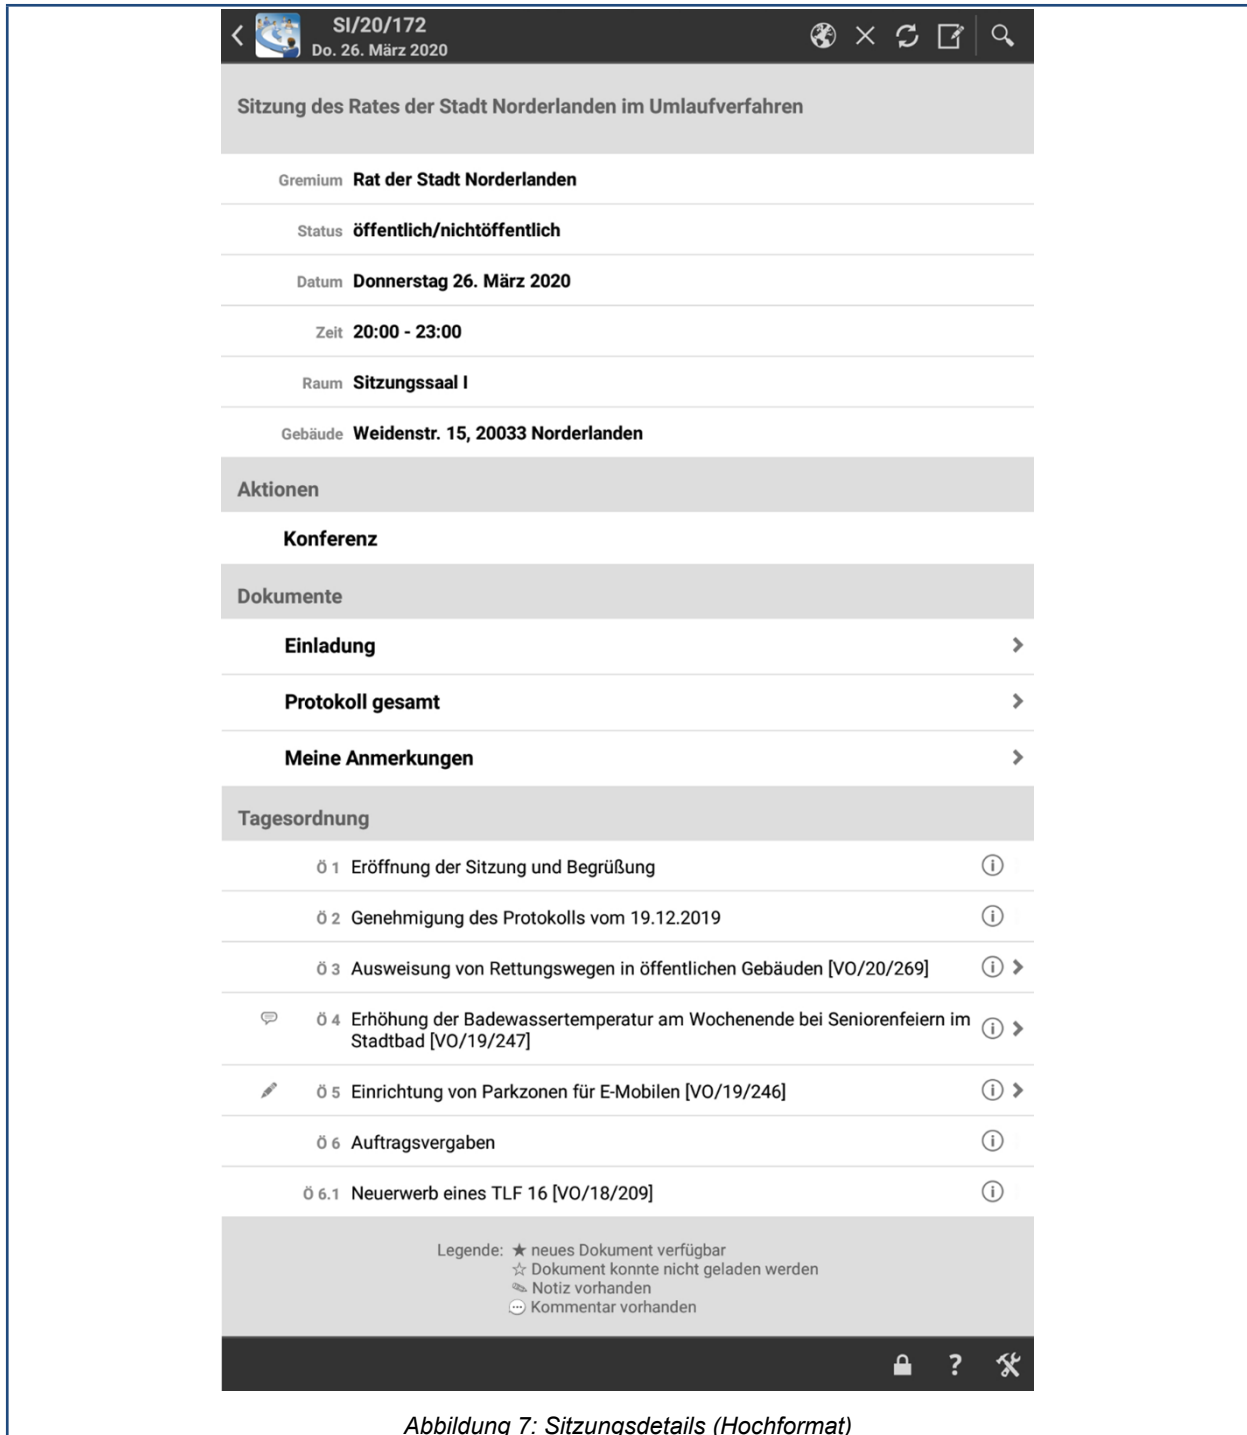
SI/20/172
Do. 26. März 2020

Sitzung des Rates der Stadt Norderlanden im Umlaufverfahren

Gremium Rat der Stadt Norderlanden

Status öffentlich/nichtöffentlich

Datum Donnerstag 26. März 2020

Zeit 20:00 - 23:00

Raum Sitzungssaal I

Gebäude Weidenstr. 15, 20033 Norderlanden

Aktionen

Konferenz

Dokumente

Einladung

Protokoll gesamt

Meine Anmerkungen

Tagesordnung

Ö 1 Eröffnung der Sitzung und Begrüßung

Ö 2 Genehmigung des Protokolls vom 19.12.2019

Ö 3 Ausweisung von Rettungswegen in öffentlichen Gebäuden [VO/20/269]

Ö 4 Erhöhung der Badewassertemperatur am Wochenende bei Seniorenfeiern im Stadtbad [VO/19/247]

Ö 5 Einrichtung von Parkzonen für E-Mobilen [VO/19/246]

Ö 6 Auftragsvergaben

Ö 6.1 Neuerwerb eines TLF 16 [VO/18/209]

Legende: ★ neues Dokument verfügbar
☆ Dokument konnte nicht geladen werden
Notiz vorhanden
Kommentar vorhanden

?

Abbildung 7: Sitzungsdetails (Hochformat)